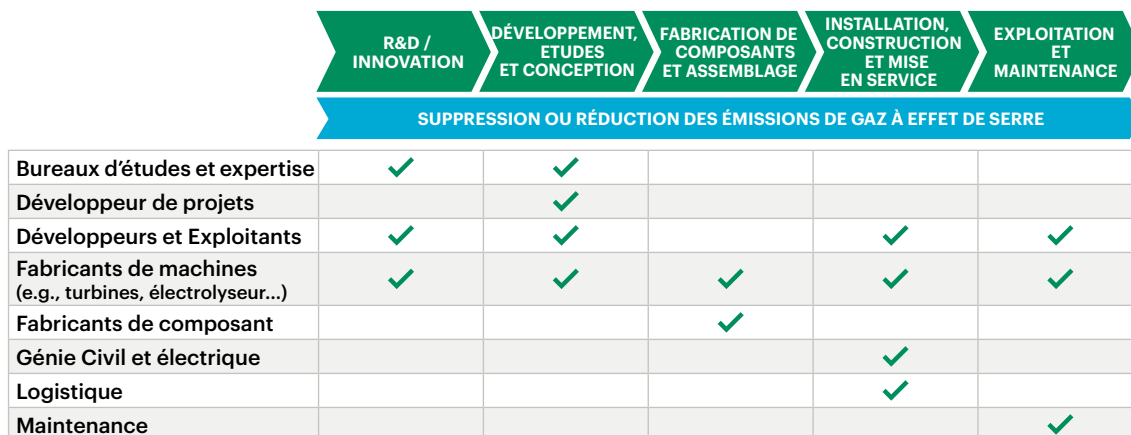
| | R&D / INNOVATION | DÉVELOPPEMENT, ETUDES ET CONCEPTION | FABRICATION DE COMPOSANTS ET ASSEMBLAGE | INSTALLATION, CONSTRUCTION ET MISE EN SERVICE | EXPLOITATION ET MAINTENANCE |
|---|---|---|---|---|---|
| | SUPPRESSION OU RÉDUCTION DES ÉMISSIONS DE GAZ À EFFET DE SERRE | | | | |
| Bureaux d'études et expertise | ✓ | ✓ | | | |
| Développeur de projets | | ✓ | | | |
| Développeurs et Exploitants | ✓ | ✓ | | ✓ | ✓ |
| Fabricants de machines (e.g., turbines, électrolyseur...) | ✓ | ✓ | ✓ | ✓ | ✓ |
| Fabricants de composant | | | ✓ | | |
| Génie Civil et électrique | | | | ✓ | |
| Logistique | | | | ✓ | |
| Maintenance | | | | | ✓ |